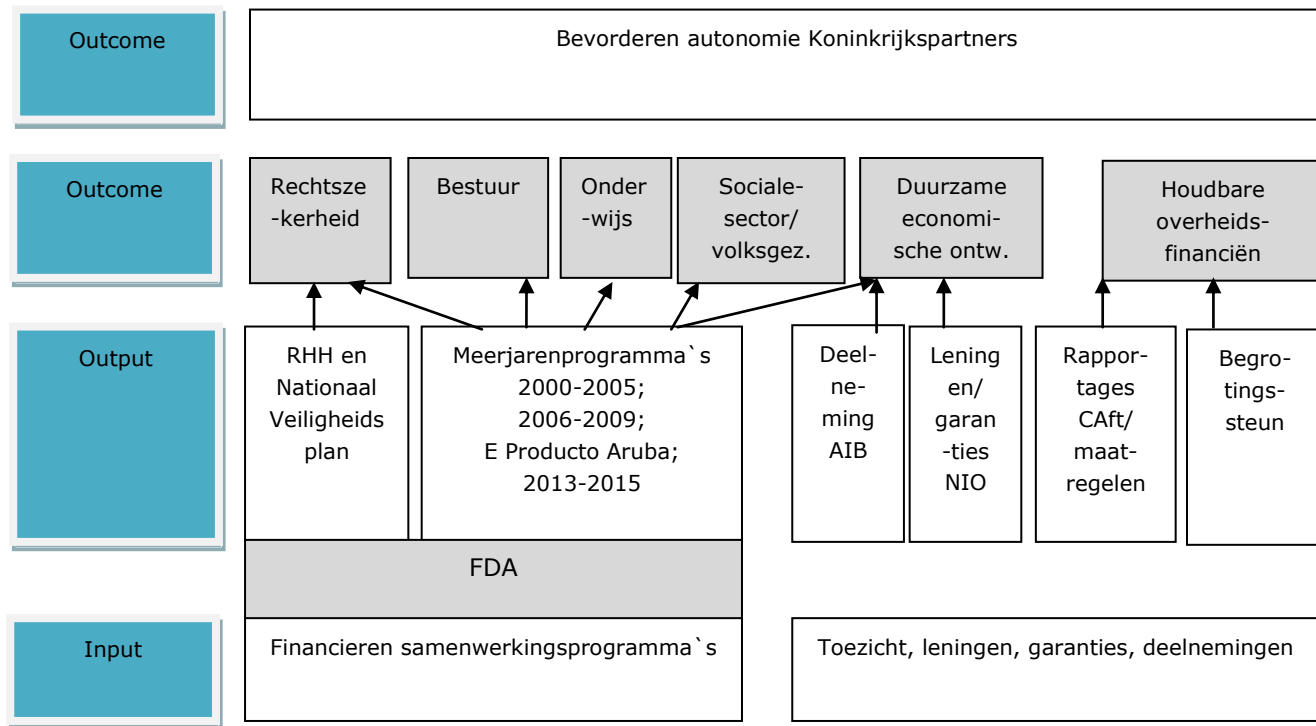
Outcome

Bevorderen autonomie Koninkrijkspartners

Outcome

Rechtsze-kerheid

Bestuur

Onder-wijs

Sociale-sector/ volksgez.

Duurzame economi-sche ontw.

Houdbare overheids-financiën

Output

RHH en Nationaal Veiligheids plan

Meerjarenprogramma`s 2000-2005; 2006-2009; E Producto Aruba; 2013-2015

Deel-ne-ming AIB

Lening en/ garan -ties NIO

Rappor-tages CAft/ maat-regelen

Begro-tings-steun

FDA

Input

Financieren samenwerkingsprogramma`s

Toezicht, leningen, garanties, deelnemingen